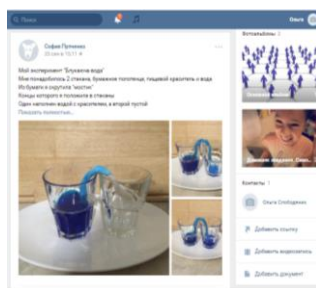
Поиск

Ольга

София Путилова
28 июня в 10:11

Мой эксперимент "Шагающая вода"
Мне понадобилось 2 стакана, бумажное полотенце, пищевой краситель и вода
Из бумаги я скрутила "мостик"
Концы которого я положила в стаканы
Один наполнила водой с красителем, а второй пустой
Показать полностью...

Фотоальбомы 2

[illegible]

Домашние задания: Вода...

Контакты 1

Ольга Слободяник

Добавить ссылку

Добавить видеозапись

Добавить документ